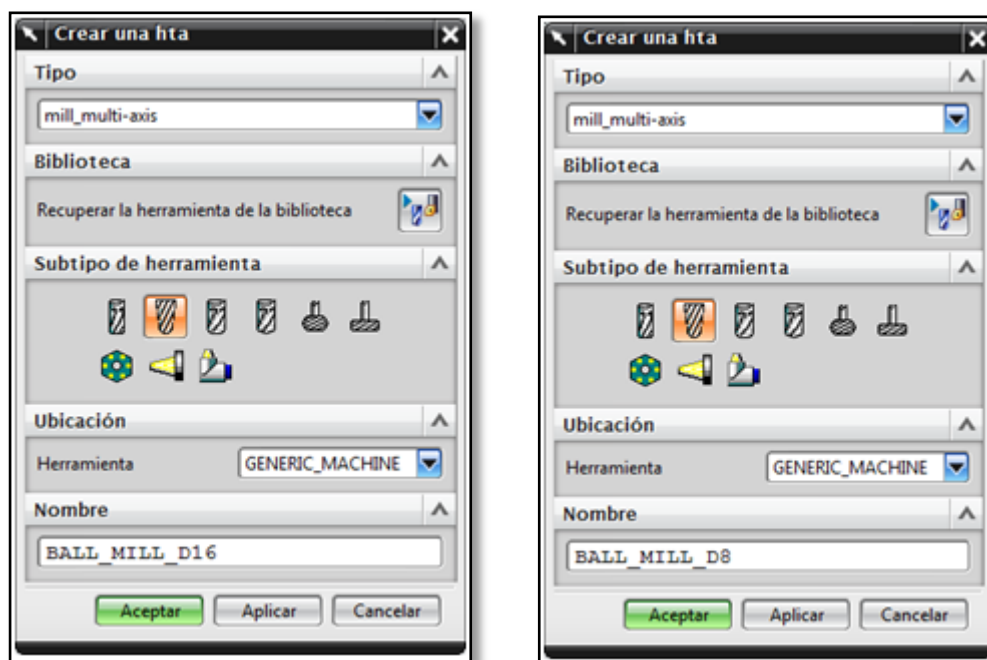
Crear una hta

Tipo

mill_multi-axis

Biblioteca

Recuperar la herramienta de la biblioteca

Subtipo de herramienta

Ubicación

Herramienta GENERIC_MACHINE

Nombre

BALL_MILL_D16

Aceptar Aplicar Cancelar

Crear una hta

Tipo

mill_multi-axis

Biblioteca

Recuperar la herramienta de la biblioteca

Subtipo de herramienta

Ubicación

Herramienta GENERIC_MACHINE

Nombre

BALL_MILL_D8

Aceptar Aplicar Cancelar